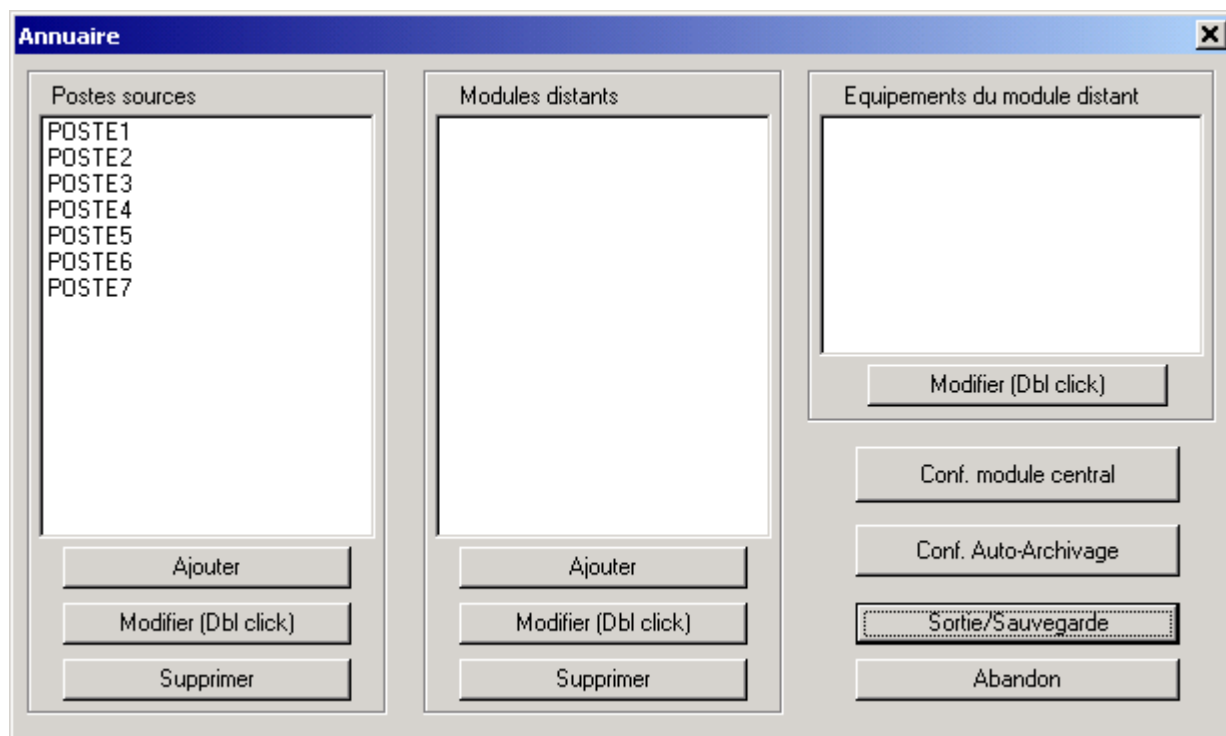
Annuaire

Postes sources

POSTE1
POSTE2
POSTE3
POSTE4
POSTE5
POSTE6
POSTE7

Ajouter

Modifier (Dbl click)

Supprimer

Modules distants

Ajouter

Modifier (Dbl click)

Supprimer

Equipements du module distant

Modifier (Dbl click)

Conf. module central

Conf. Auto-Archivage

Sortie/Sauvegarde

Abandon